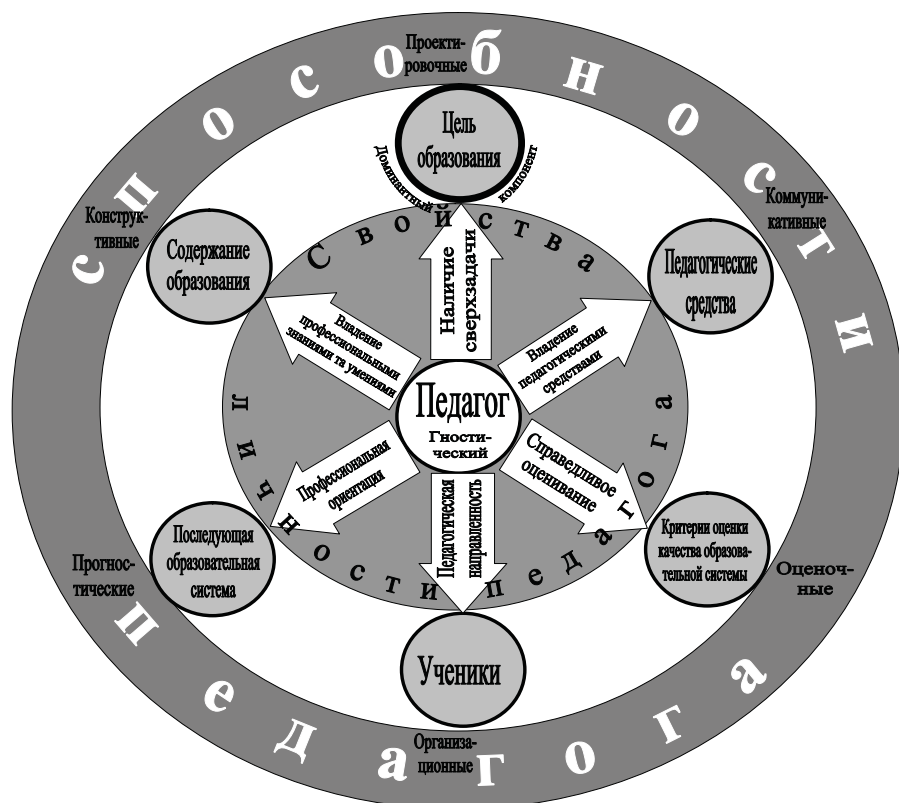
способности педагога

Проектировочные

Цель образования

Доминантный компонент

Конструктивные

Коммуникативные

Содержание образования

Педагогические средства

Свойства личности педагога

Наличие сверхзадачи

Владение профессиональными знаниями та умениями

Владение педагогическими средствами

Педагог

Гностический

Профессиональная ориентация

Справедливое оценивание

Педагогическая направленность

Последующая образовательная система

Критерии оценки качества образовательной системы

Прогностические

Оценочные

Ученики

Организационные